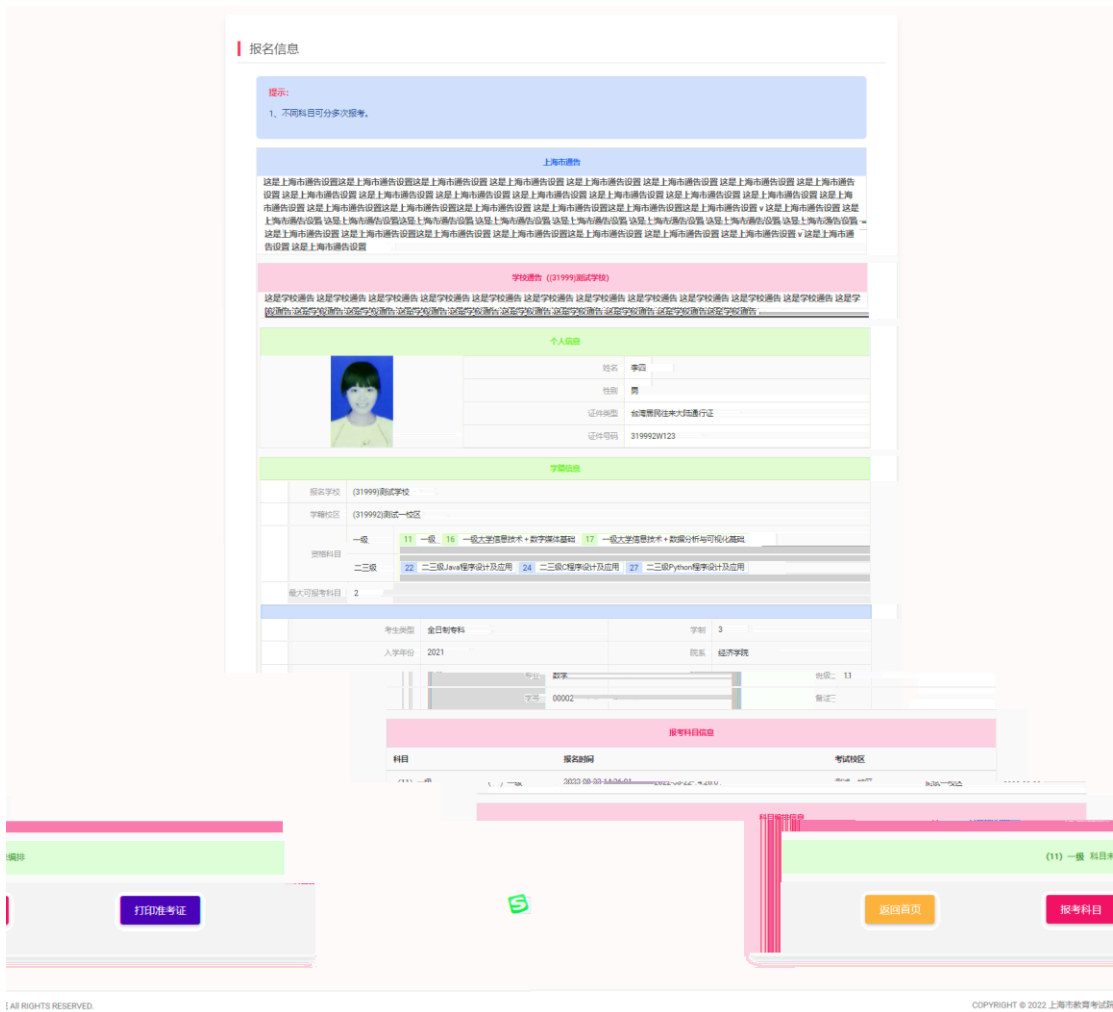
报名信息

提示:
1、不同科目可分多次报考。

上海市通告

这是上海市通告设置这是上海市通告设置这是上海市通告设置 这是上海市通告设置 这是上海市通告设置 这是上海市通告设置 这是上海市通告设置 这是上海市通告设置 这是上海市通告设置 这是上海市通告设置 这是上海市通告设置 这是上海市通告设置 这是上海市通告设置 这是上海市通告设置 这是上海市通告设置 这是上海市通告设置 这是上海市通告设置 这是上海市通告设置这是上海市通告设置这是上海市通告设置 这是上海市通告设置 这是上海市通告设置这是上海市通告设置 v 这是上海市通告设置 这是上海市通告设置 这是上海市通告设置 这是上海市通告设置 这是上海市通告设置 这是上海市通告设置 这是上海市通告设置 这是上海市通告设置 这是上海市通告设置 这是上海市通告设置 这是上海市通告设置 这是上海市通告设置这是上海市通告设置 这是上海市通告设置 这是上海市通告设置这是上海市通告设置 这是上海市通告设置 这是上海市通告设置 v 这是上海市通告设置 这是上海市通告设置

学校通告 ((31999)测试学校)

这是学校通告 这是学校通告 这是学校通告 这是学校通告 这是学校通告 这是学校通告 这是学校通告 这是学校通告 这是学校通告 这是学校通告 这是学校通告 这是学校通告 这是学校通告 这是学校通告 这是学校通告 这是学校通告 这是学校通告 这是学校通告 这是学校通告 这是学校通告 这是学校通告 这是学校通告 这是学校通告

个人信息

| | |
|---|---|
| 姓名 | 李四 |
| 性别 | 男 |
| 证件类型 | 台湾居民往来大陆通行证 |
| 证件号码 | 319992W123 |

学籍信息

| | |
|---|---|
| 报名学校 | (31999)测试学校 |
| 学籍校区 | (319992)测试一校区 |
| 资格科目 | 一级 11 一级 16 一级大学信息技术+数字媒体基础 17 一级大学信息技术+数据分析与可视化基础 |
| | 二三级 22 二三级Java程序设计及应用 24 二三级C程序设计及应用 27 二三级Python程序设计及应用 |
| 最大可报考科目 | 2 |

| | | | |
|---|---|---|---|
| 考生类型 | 全日制专科 | 学制 | 3 |
| 入学年份 | 2021 | 院系 | 经济学院 |
| 专业 | 数学 | 班级 | 11 |
| 学号 | 00002 | 备注 | |

报考科目信息

| 科目 | 报名时间 | 考试校区 |
|---|---|---|
| (11) 一级 | 2022-08-22 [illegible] | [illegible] |

科目安排信息

编排

(11) 一级 科目未

打印准考证

返回首页

报考科目

ALL RIGHTS RESERVED.

COPYRIGHT © 2022 上海市教育考试院